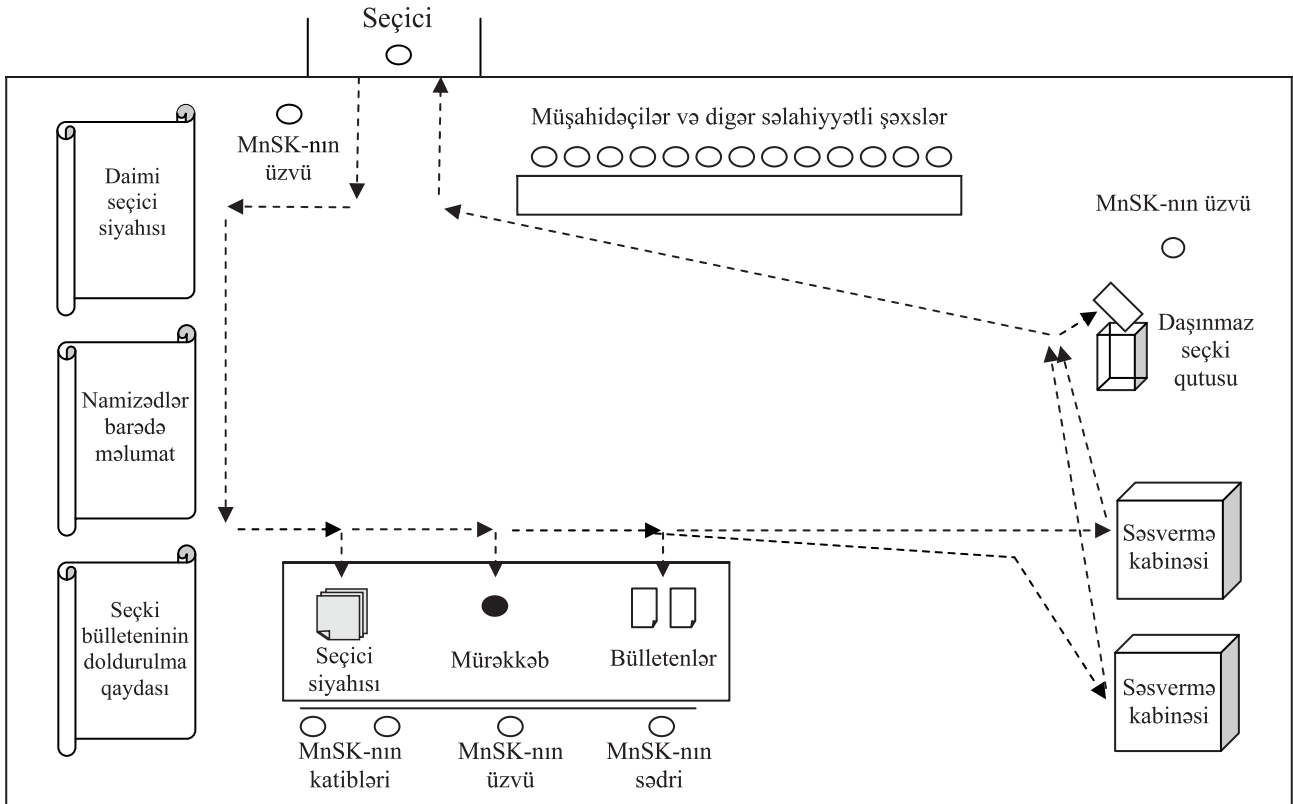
Seçici

MnSK-nın üzvü

Müşahidəçilər və digər səlahiyyətli şəxslər

Daimi seçici siyahısı

MnSK-nın üzvü

Daşınmaz seçki qutusu

Namizədlər barədə məlumat

Səsvermə kabinəsi

Seçki bülleteninin doldurulma qaydası

Seçici siyahısı

Mürəkkəb

Bülletenlər

Səsvermə kabinəsi

MnSK-nın katibləri

MnSK-nın üzvü

MnSK-nın sədri